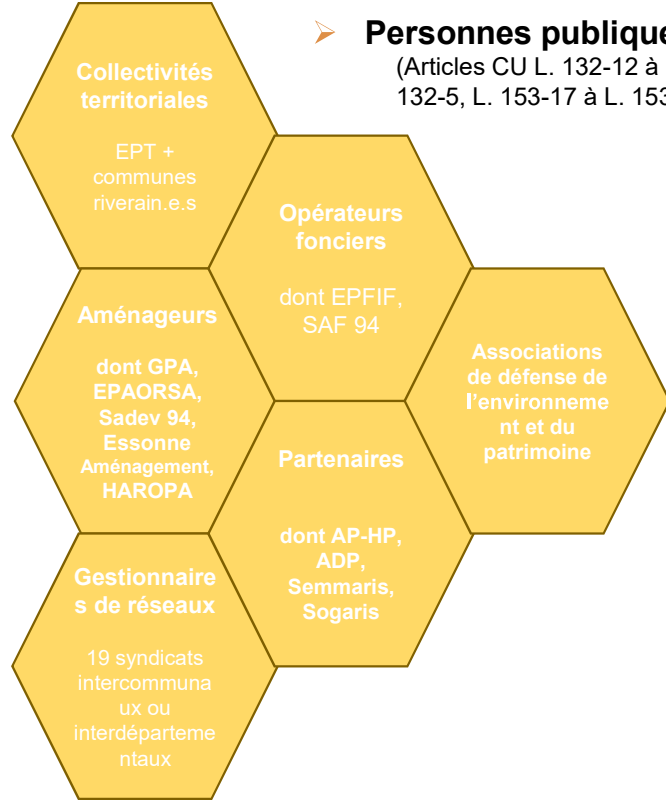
Personnes publique
(Articles CU L. 132-12 à
132-5, L. 153-17 à L. 153

Collectivités territoriales

EPT + communes riverain.e.s

Opérateurs fonciers

dont EPFIF, SAF 94

Aménageurs

dont GPA, EPAORSA, Sadev 94, Essonne Aménagement, HAROPA

Associations de défense de l'environnement et du patrimoine

Partenaires

dont AP-HP, ADP, Semmaris, Sogaris

Gestionnaires de réseaux

19 syndicats intercommunaux ou interdépartementaux